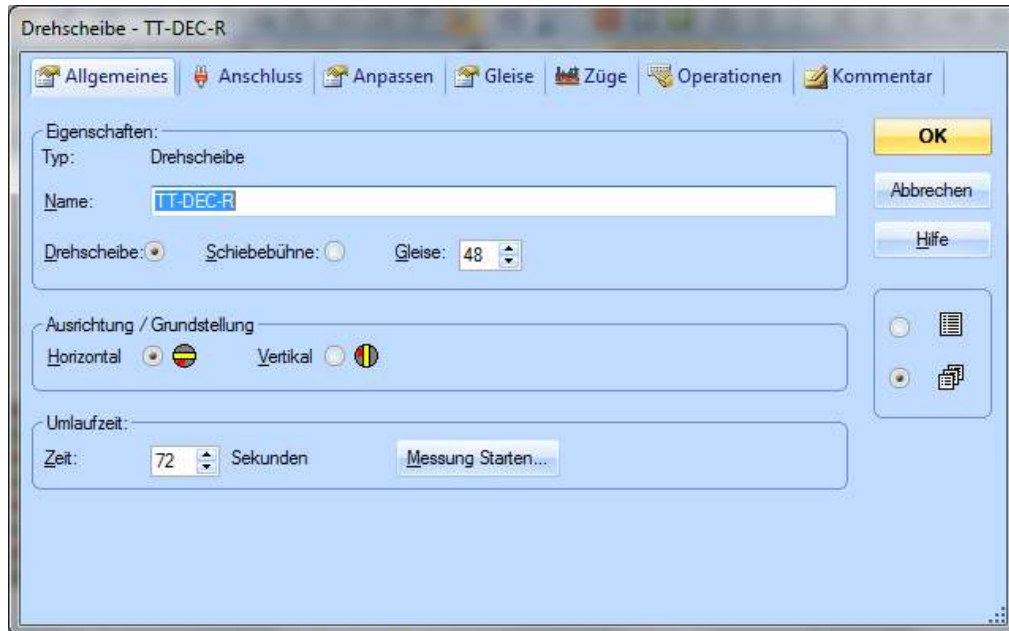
Drehscheibe - TT-DEC-R

Allgemeines | Anschluss | Anpassen | Gleise | Züge | Operationen | Kommentar

Eigenschaften:
Typ: Drehscheibe
Name: TT-DEC-R
Drehscheibe: Schiebebühne: Gleise: 48

Ausrichtung / Grundstellung
Horizontal Vertikal

Umlaufzeit:
Zeit: 72 Sekunden Messung Starten...

OK
Abbrechen
Hilfe